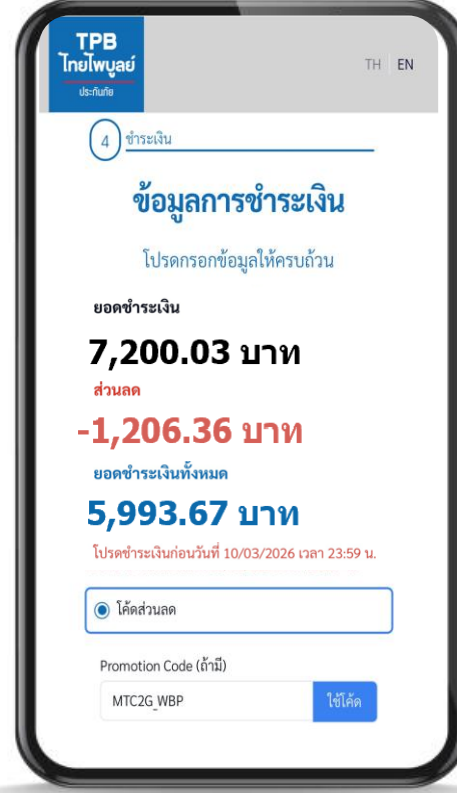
TPB
ไทยไพบูลย์
ประกันภัย

TH | EN

4 ชำระเงิน

ข้อมูลการชำระเงิน

โปรดกรอกข้อมูลให้ครบถ้วน

ยอดชำระเงิน
7,200.03 บาท
ส่วนลด
-1,206.36 บาท
ยอดชำระเงินทั้งหมด
5,993.67 บาท
โปรดชำระเงินก่อนวันที่ 10/03/2026 เวลา 23:59 น.

โค้ดส่วนลด

Promotion Code (ถ้ามี)
MTC2G_WBP
ใช้โค้ด